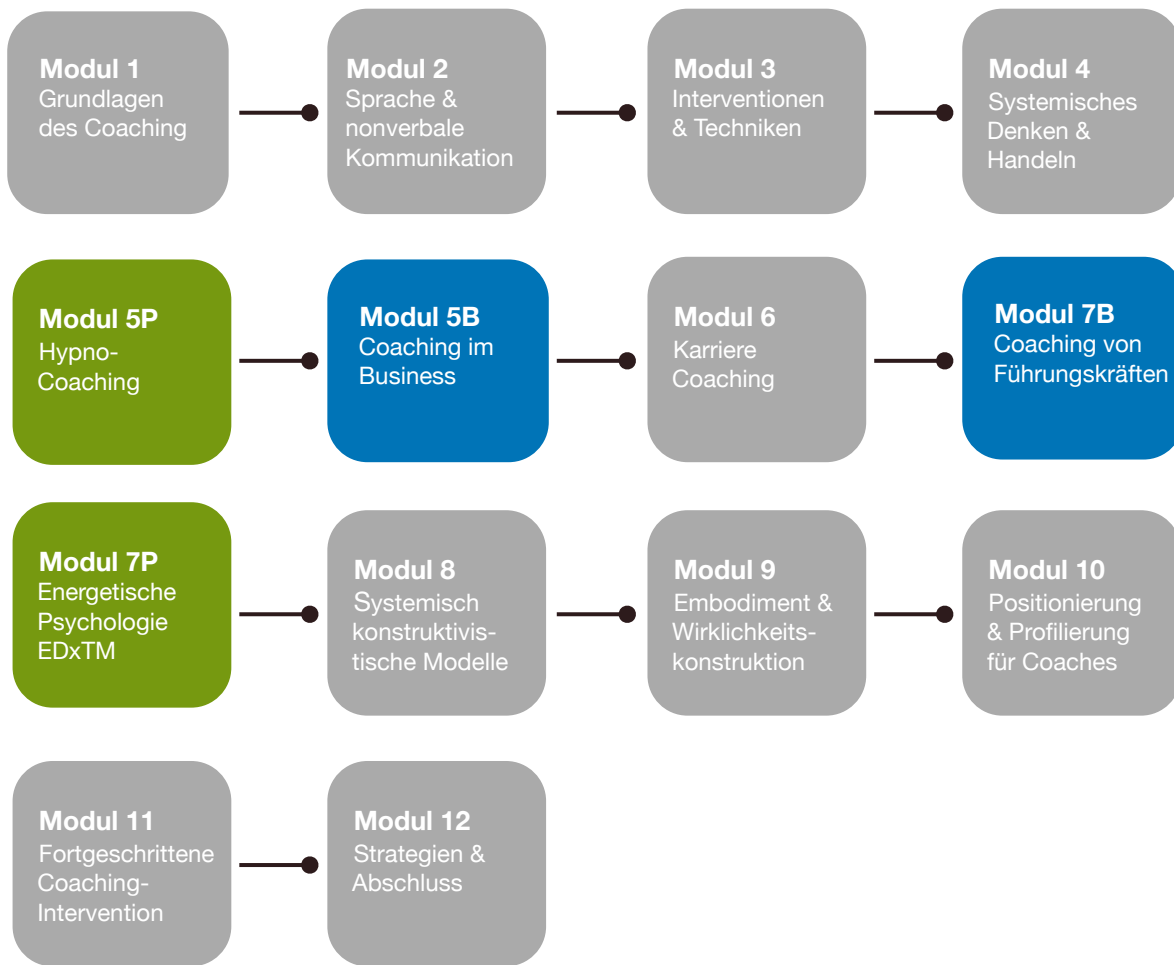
Modul 1
Grundlagen des Coaching

Modul 2
Sprache & nonverbale Kommunikation

Modul 3
Interventionen & Techniken

Modul 4
Systemisches Denken & Handeln

Modul 5P
Hypno-Coaching

Modul 5B
Coaching im Business

Modul 6
Karriere Coaching

Modul 7B
Coaching von Führungskräften

Modul 7P
Energetische Psychologie EDxTM

Modul 8
Systemisch konstruktivistische Modelle

Modul 9
Embodiment & Wirklichkeitskonstruktion

Modul 10
Positionierung & Profilierung für Coaches

Modul 11
Fortgeschrittene Coaching-Intervention

Modul 12
Strategien & Abschluss